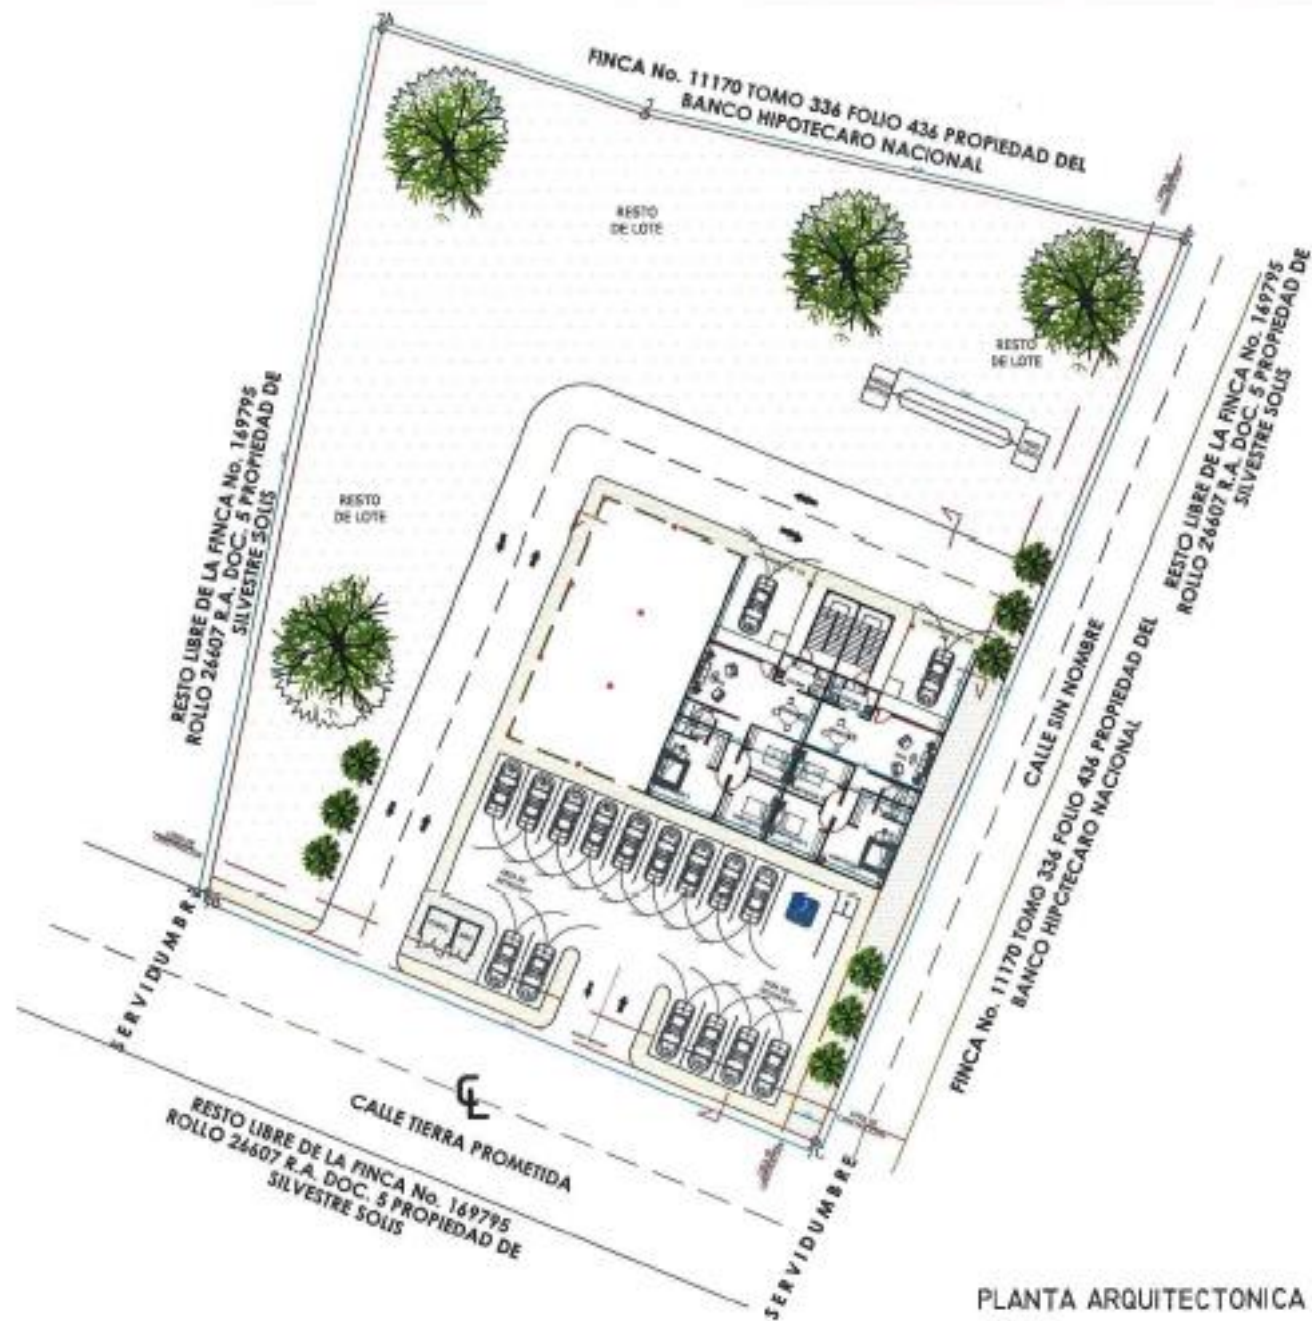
FINCA No. 11170 TOMO 336 FOLIO 436 PROPIEDAD DEL BANCO HIPOTECARO NACIONAL

RESTO DE LOTE

RESTO DE LOTE

RESTO LIBRE DE LA FINCA No. 169795 ROLLO 26607 R.A. DOC. 5 PROPIEDAD DE SILVESTRE SOLIS

RESTO DE LOTE

RESTO LIBRE DE LA FINCA No. 169795 ROLLO 26607 R.A. DOC. 5 PROPIEDAD DE SILVESTRE SOLIS

CALLE SIN NOMBRE

FINCA No. 11170 TOMO 336 FOLIO 436 PROPIEDAD DEL BANCO HIPOTECARO NACIONAL

SERVIDUMBRE

CALLE TIERRA PROMETIDA

RESTO LIBRE DE LA FINCA No. 169795 ROLLO 26607 R.A. DOC. 5 PROPIEDAD DE SILVESTRE SOLIS

SERVIDUMBRE

PLANTA ARQUITECTONICA